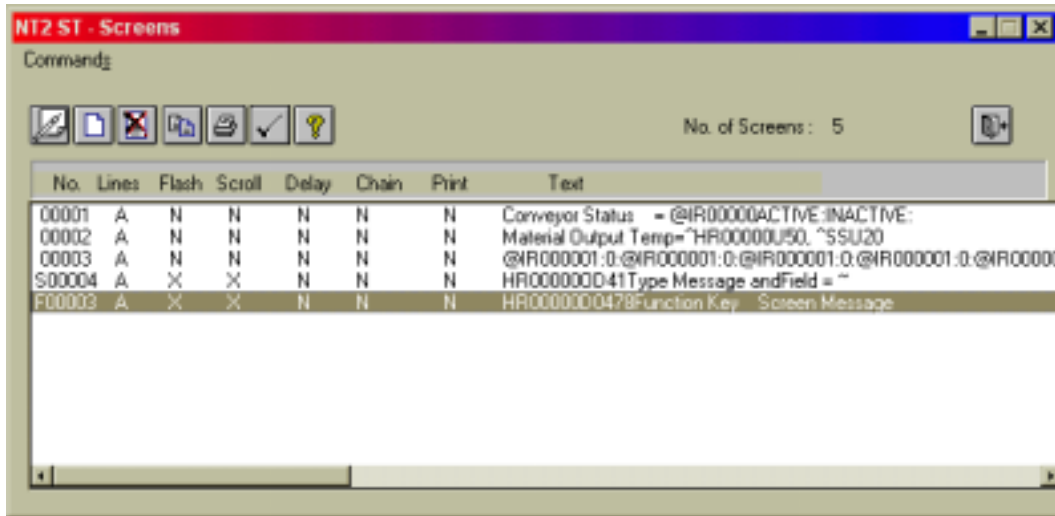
NT2 ST - Screens

Commands

No. of Screens : 5

| No. | Lines | Flash | Scroll | Delay | Chain | Print | Text |
|---|---|---|---|---|---|---|---|
| 00001 | A | N | N | N | N | N | Conveyor Status = @IR00000ACTIVE:INACTIVE: |
| 00002 | A | N | N | N | N | N | Material Output Temp=^HR00000U50, ^SSU20 |
| 00003 | A | N | N | N | N | N | @IR000001:0:@IR000001:0:@IR000001:0:@IR000001:0:@IR00000 |
| S00004 | A | X | X | N | N | N | HR00000D41Type Message andField = ^ |
| F00003 | A | X | X | N | N | N | HR00000D0478Function Key Screen Message |